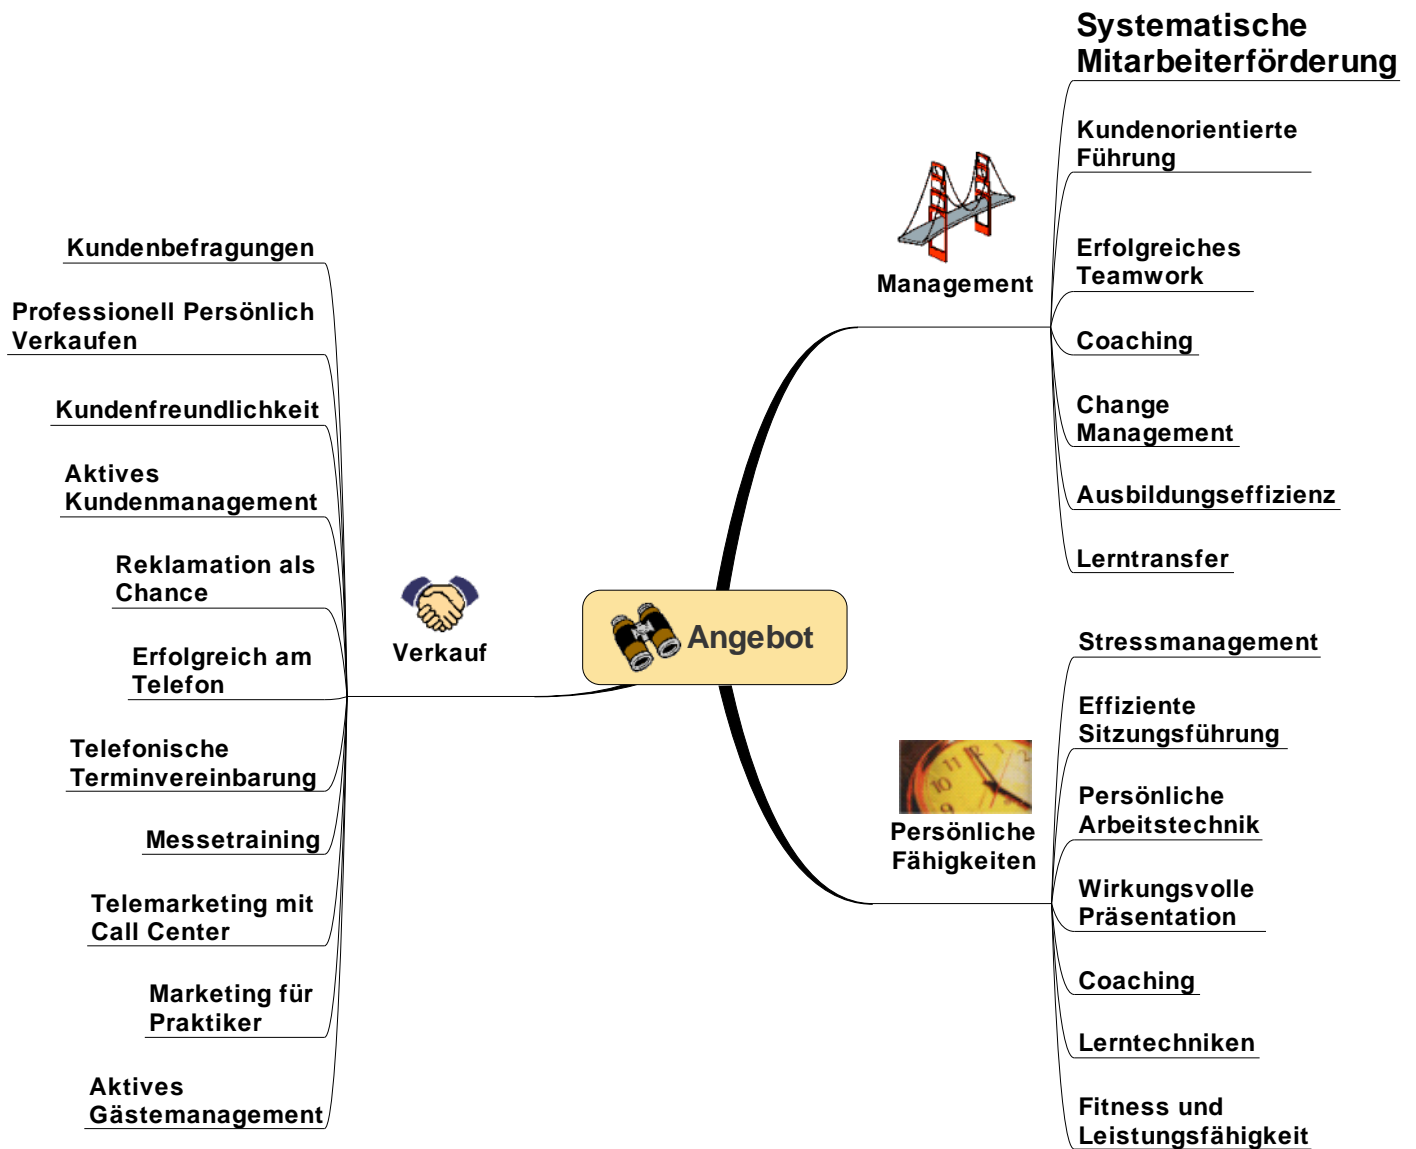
Systematische Mitarbeiterförderung

Kundenorientierte Führung

Erfolgreiches Teamwork

Coaching

Change Management

Ausbildungseffizienz

Lerntransfer

Management

Kundenbefragungen

Professionell Persönlich Verkaufen

Kundenfreundlichkeit

Aktives Kundenmanagement

Reklamation als Chance

Erfolgreich am Telefon

Telefonische Terminvereinbarung

Messetraining

Telemarketing mit Call Center

Marketing für Praktiker

Aktives Gästemanagement

Verkauf

Angebot

Stressmanagement

Effiziente Sitzungsführung

Persönliche Arbeitstechnik

Wirkungsvolle Präsentation

Coaching

Lerntechniken

Fitness und Leistungsfähigkeit

Persönliche Fähigkeiten